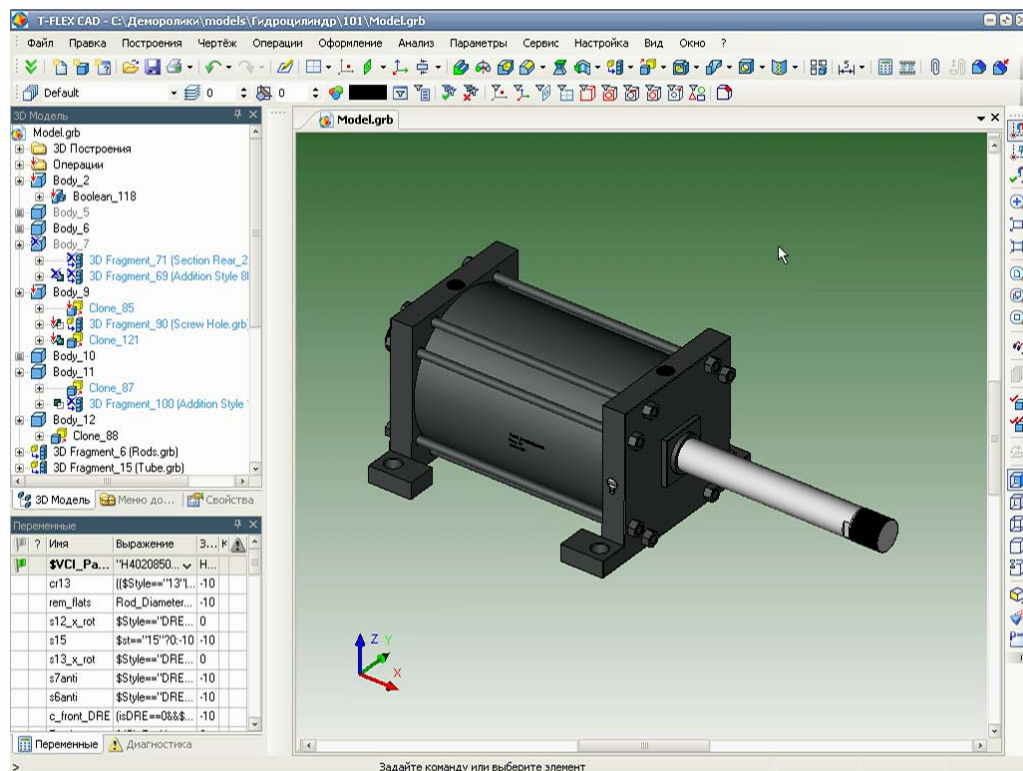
T-FLEX CAD - C:\Деморолики\models\Гидроцилиндр\101\Model.grb

Файл Правка Построения Чертёж Операции Оформление Анализ Параметры Сервис Настройка Вид Окно ?

Default 0 0

3D Модель

Model.grb
3D Построения
Операции
Body_2
Boolean_118
Body_5
Body_6
Body_7
3D Fragment_71 (Section Rear_2
3D Fragment_69 (Addition Style 8l
Body_9
Clone_85
3D Fragment_90 (Screw Hole.grb
Clone_121
Body_10
Body_11
Clone_87
3D Fragment_100 (Addition Style
Body_12
Clone_88
3D Fragment_6 (Rods.grb)
3D Fragment_15 (Tube.grb)

3D Модель | Меню до... | Свойства

Переменные

| ? | Имя | Выражение | З... | К |
|---|---|---|---|---|
| | $VCI_Pa... | "H4020850... | H... | |
| | cr13 | ([$Style=="13"]... | -10 | |
| | rem_flats | Rod_Diameter... | -10 | |
| | s12_x_rot | $Style=="DRE... | 0 | |
| | s15 | $st=="15"?0:-10 | -10 | |
| | s13_x_rot | $Style=="DRE... | 0 | |
| | s7anti | $Style=="DRE... | -10 | |
| | s6anti | $Style=="DRE... | -10 | |
| | c_front_DRE | (isDRE==0&&$... | -10 | |

Переменные | Диагностика

Model.grb

Z Y X

Задайте команду или выберите элемент